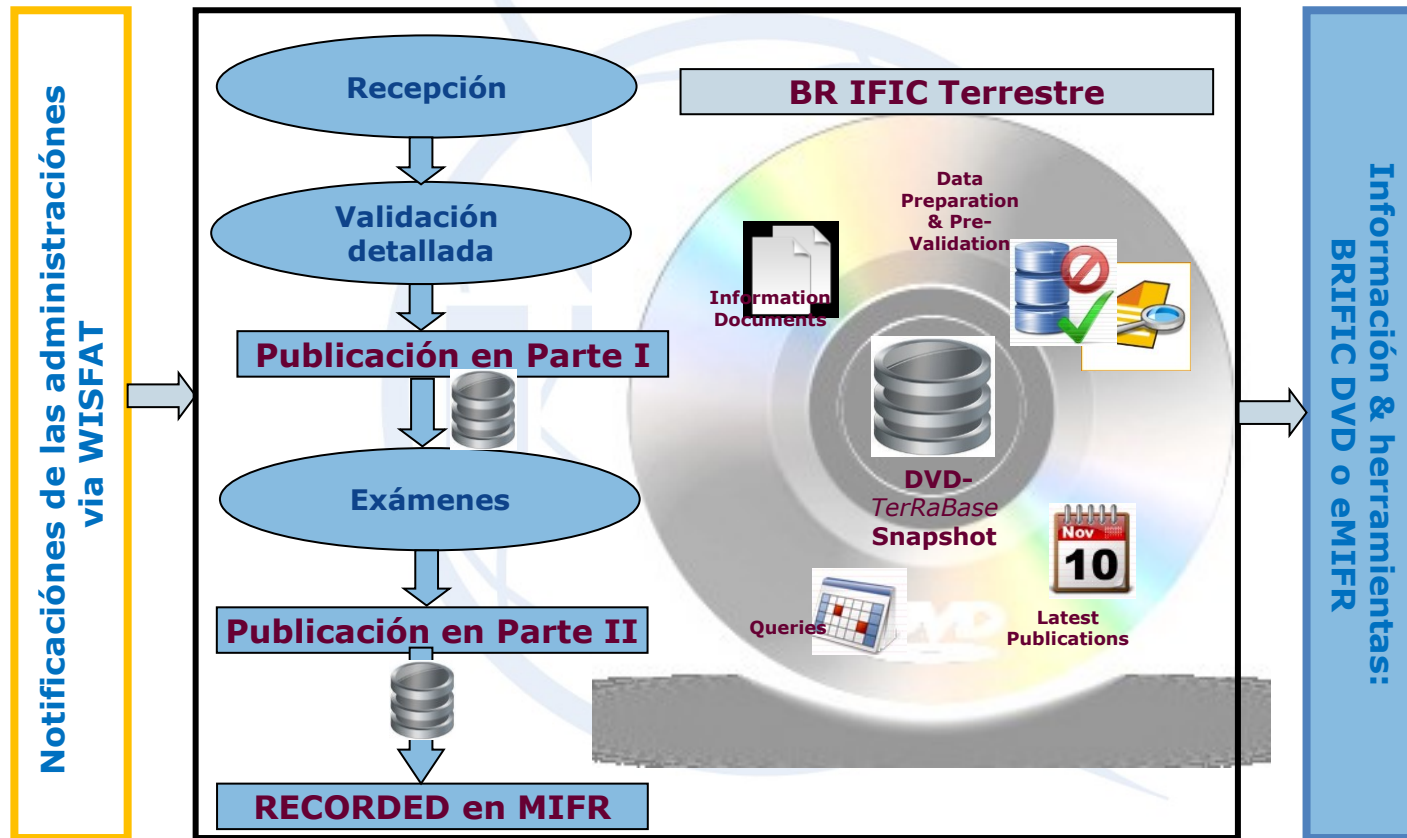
Notificaciónes de las administraciónes via WISFAT

Recepción

Validación detallada

Publicación en Parte I

Exámenes

Publicación en Parte II

RECORDED en MIFR

BR IFIC Terrestre

Data Preparation & Pre-Validation

Information Documents

DVD-TerRaBase Snapshot

Nov 10

Queries

Latest Publications

Información & herramientas: BRIFIC DVD o eMIFR